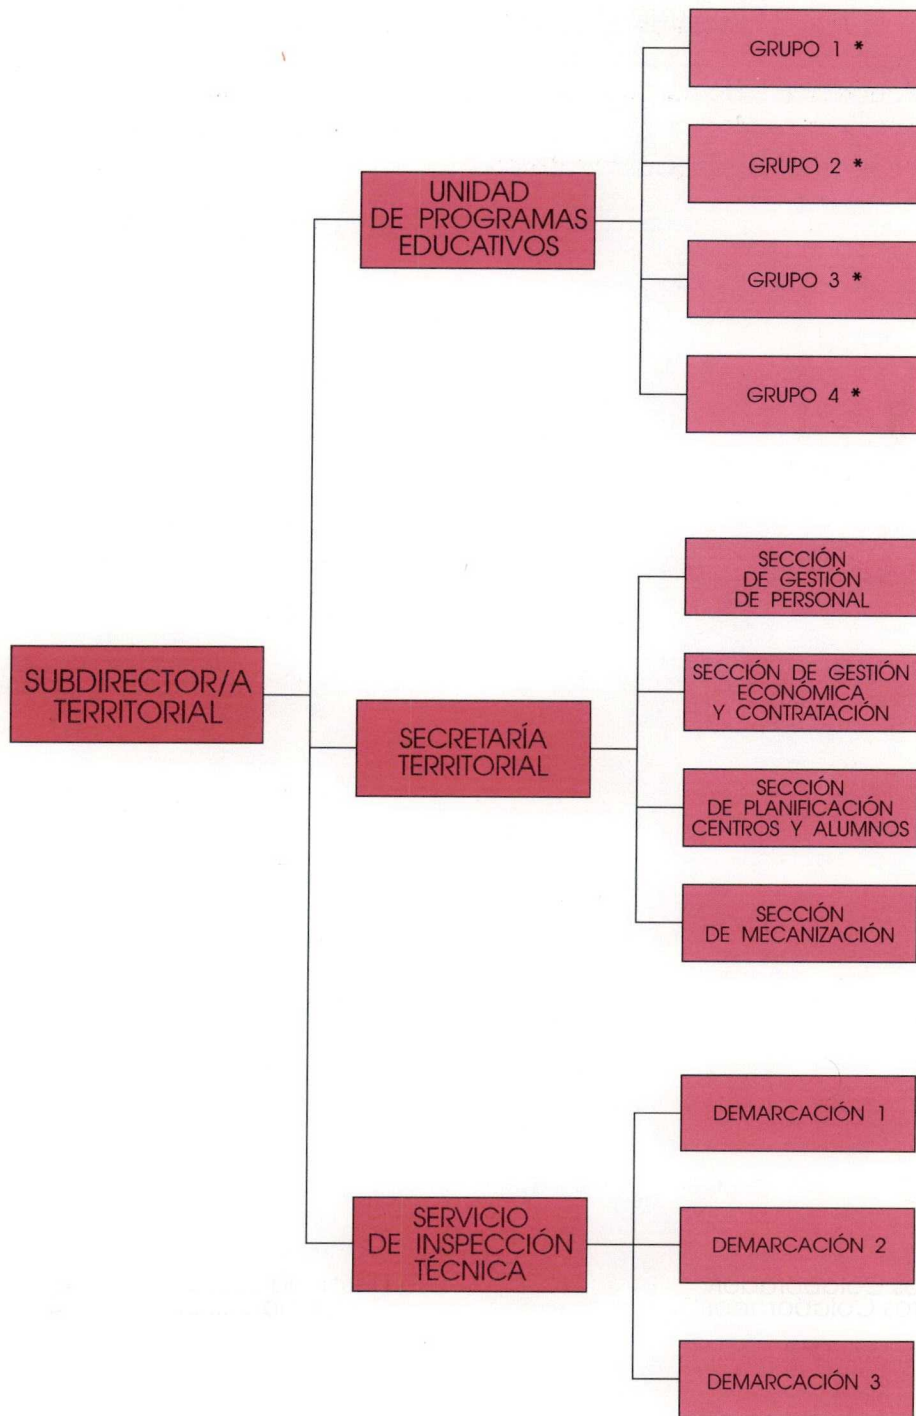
SUBDIRECTOR/A TERRITORIAL

UNIDAD DE PROGRAMAS EDUCATIVOS

GRUPO 1 *

GRUPO 2 *

GRUPO 3 *

GRUPO 4 *

SECRETARÍA TERRITORIAL

SECCIÓN DE GESTIÓN DE PERSONAL

SECCIÓN DE GESTIÓN ECONÓMICA Y CONTRATACIÓN

SECCIÓN DE PLANIFICACIÓN CENTROS Y ALUMNOS

SECCIÓN DE MECANIZACIÓN

SERVICIO DE INSPECCIÓN TÉCNICA

DEMARCACIÓN 1

DEMARCACIÓN 2

DEMARCACIÓN 3